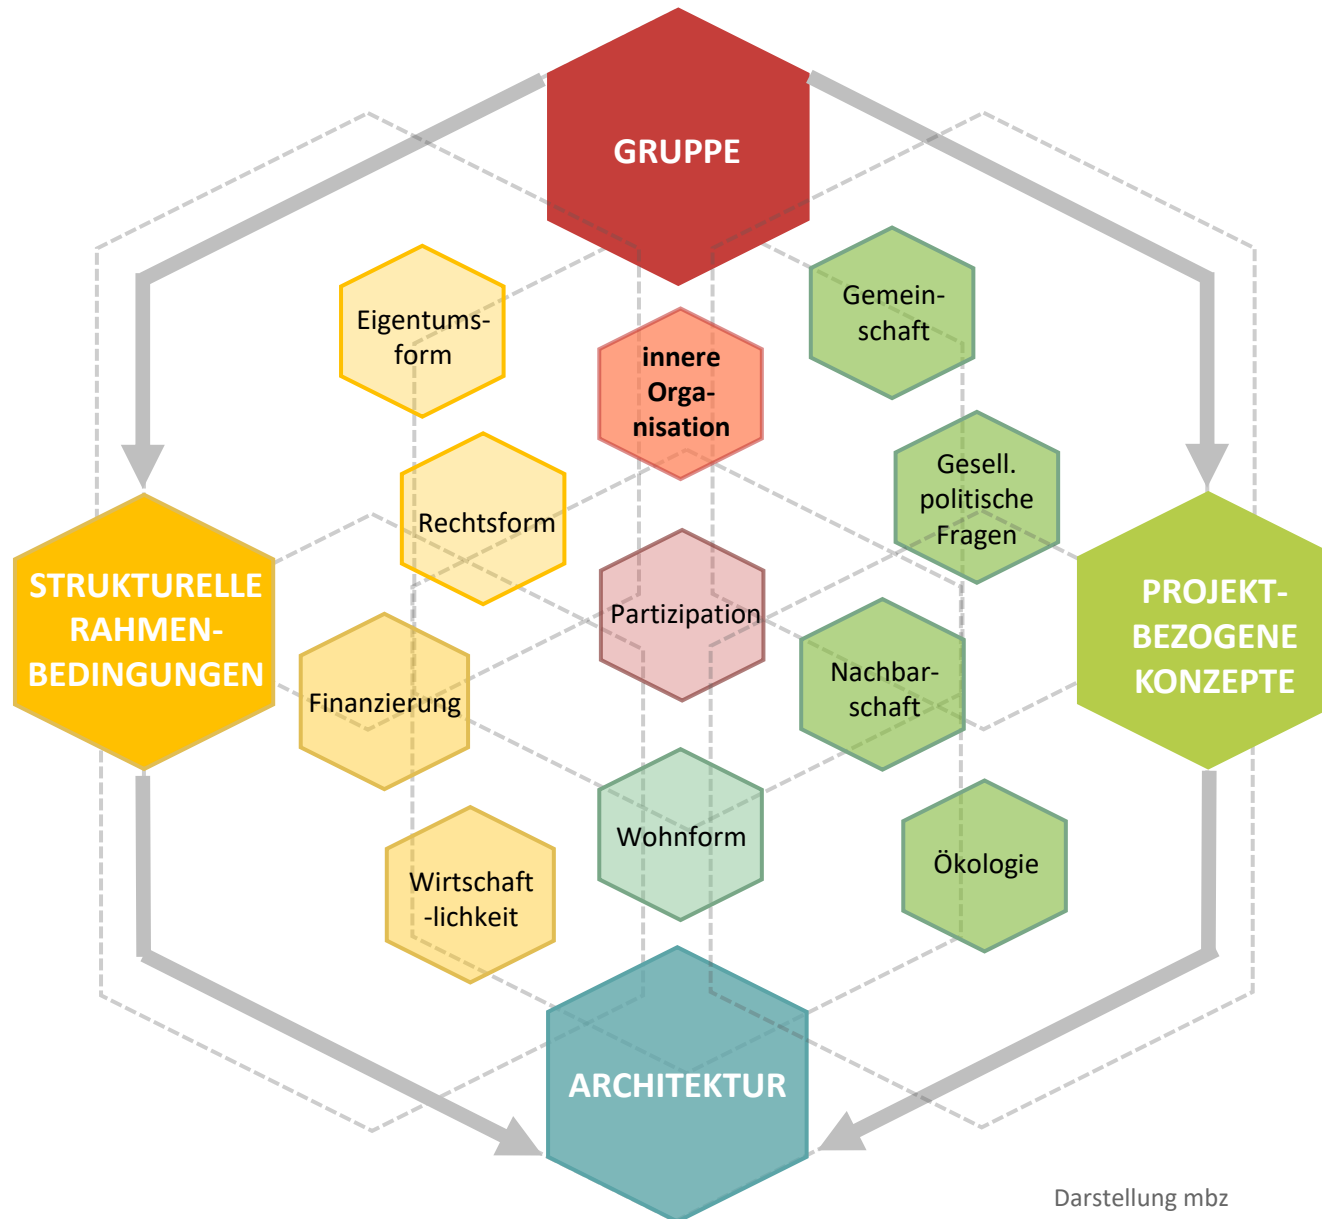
GRUPPE

Eigentumsform

innere Organisation

Gemeinschaft

Gesell. politische Fragen

Rechtsform

STRUKTURELLE RAHMENBEDINGUNGEN

Partizipation

PROJEKTBEZOGENE KONZEPTE

Finanzierung

Nachbarschaft

Wohnform

Ökologie

Wirtschaft-lichkeit

ARCHITEKTUR

Darstellung mbz